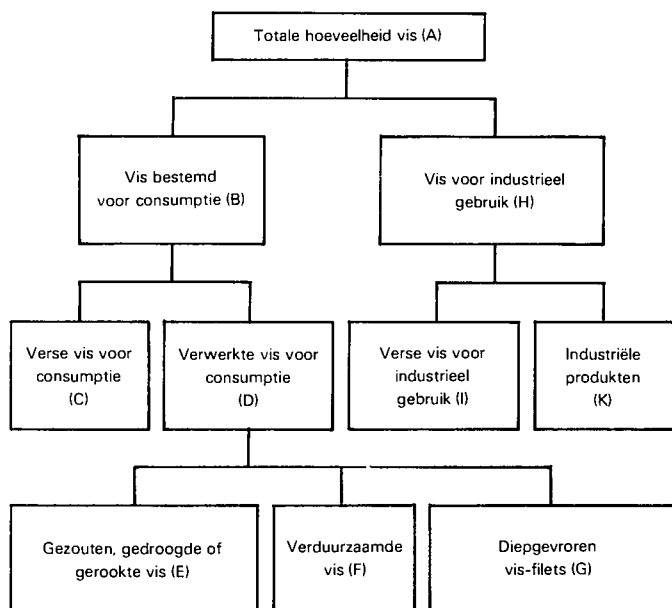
Totale hoeveelheid vis (A)

Vis bestemd voor consumptie (B)

Vis voor industrieel gebruik (H)

Verse vis voor consumptie (C)

Verwerkte vis voor consumptie (D)

Verse vis voor industrieel gebruik (I)

Industriële produkten (K)

Gezouten, gedroogde of gerookte vis (E)

Verduurzaamde vis (F)

Diepgevroren vis-filets (G)